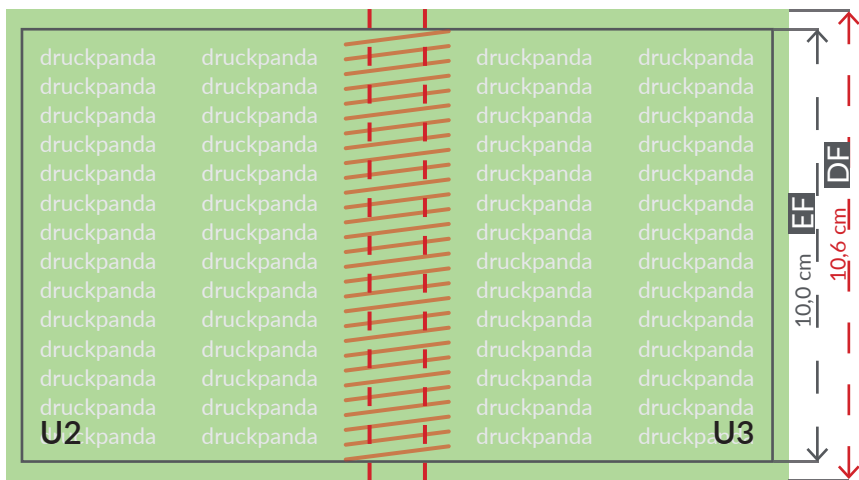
druckpanda druckpanda druckpanda druckpanda
druckpanda druckpanda druckpanda druckpanda
druckpanda druckpanda druckpanda druckpanda
druckpanda druckpanda druckpanda druckpanda
druckpanda druckpanda druckpanda druckpanda
druckpanda druckpanda druckpanda druckpanda
druckpanda druckpanda druckpanda druckpanda
druckpanda druckpanda druckpanda druckpanda
druckpanda druckpanda druckpanda druckpanda
druckpanda druckpanda druckpanda druckpanda
druckpanda druckpanda druckpanda druckpanda
druckpanda druckpanda druckpanda druckpanda
druckpanda druckpanda druckpanda druckpanda
druckpanda druckpanda druckpanda druckpanda

U2

U3

EF
10,0 cm

DF
10,6 cm